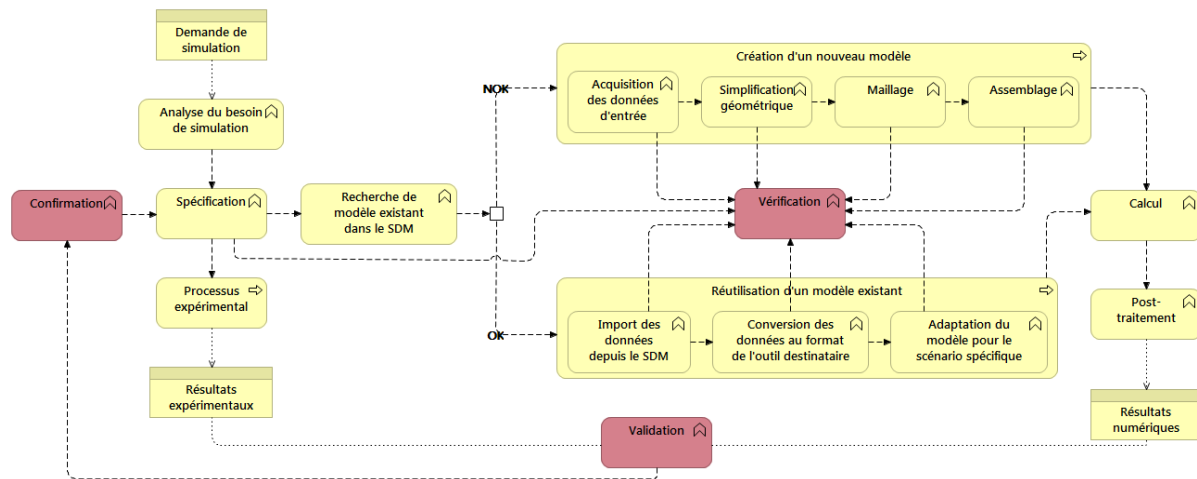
Demande de simulation

Analyse du besoin de simulation

Confirmation

Spécification

Recherche de modèle existant dans le SDM

Processus expérimental

Résultats expérimentaux

NOK

OK

Création d'un nouveau modèle

Acquisition des données d'entrée

Simplification géométrique

Maillage

Assemblage

Vérification

Réutilisation d'un modèle existant

Import des données depuis le SDM

Conversion des données au format de l'outil destinataire

Adaptation du modèle pour le scénario spécifique

Calcul

Post-traitement

Résultats numériques

Validation